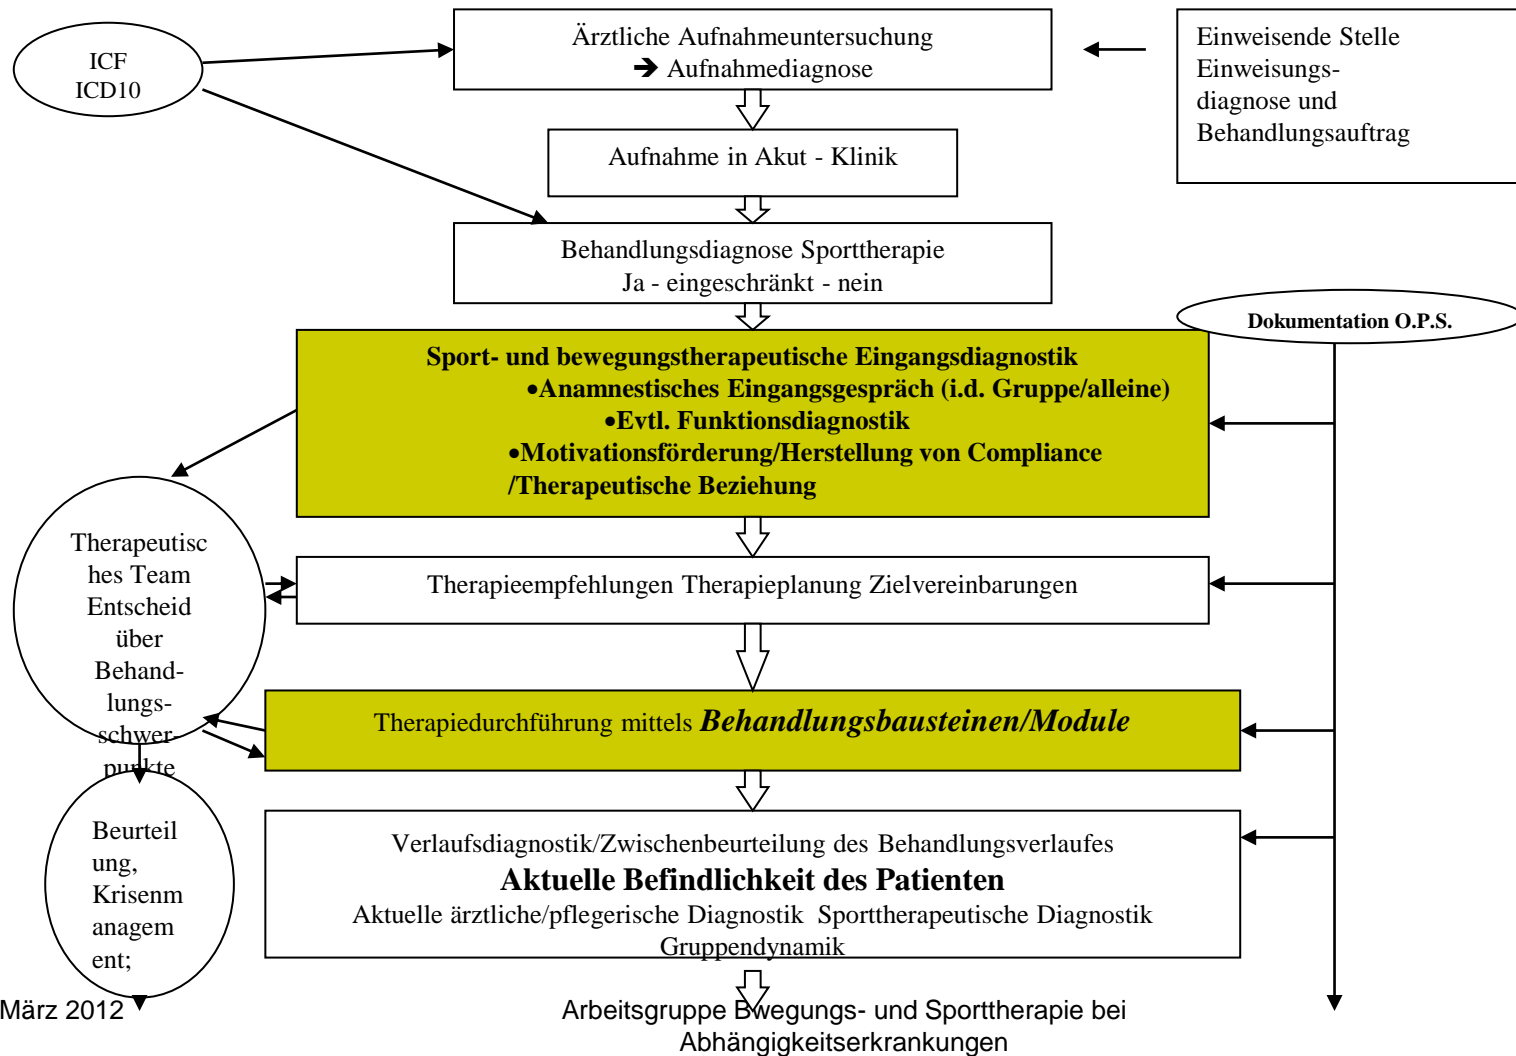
ICF
ICD10

Ärztliche Aufnahmeuntersuchung
➔ Aufnahmediagnose

Einweisende Stelle
Einweisungsdiagnose und
Behandlungsauftrag

Aufnahme in Akut - Klinik

Behandlungsdiagnose Sporttherapie
Ja - eingeschränkt - nein

Dokumentation O.P.S.

Sport- und bewegungstherapeutische Eingangsdiagnostik
•Anamnestisches Eingangsgespräch (i.d. Gruppe/alleine)
•Evtl. Funktionsdiagnostik
•Motivationsförderung/Herstellung von Compliance /Therapeutische Beziehung

Therapeutisches Team Entscheid über Behandlungsschwerpunkte

Therapieempfehlungen Therapieplanung Zielvereinbarungen

Therapiedurchführung mittels ***Behandlungsbausteinen/Module***

Beurteilung, Krisenmanagement;

Verlaufsdiagnostik/Zwischenbeurteilung des Behandlungsverlaufes
**Aktuelle Befindlichkeit des Patienten**
Aktuelle ärztliche/pflegerische Diagnostik Sporttherapeutische Diagnostik
Gruppendynamik

März 2012

Arbeitsgruppe Bewegungs- und Sporttherapie bei Abhängigkeitserkrankungen